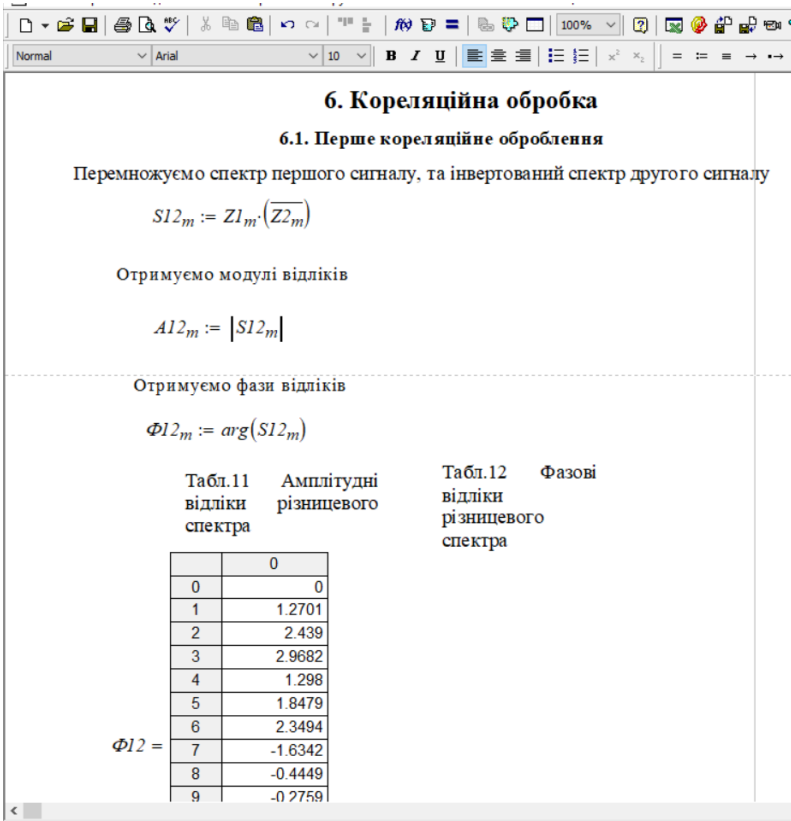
100%

Normal Arial 10 B I U

6. Кореляційна обробка

6.1. Перше кореляційне оброблення

Перемножуємо спектр першого сигналу, та інвертований спектр другого сигналу

$S12_m := Z1_m \cdot \left(\overline{Z2_m}\right)$

Отримуємо модулі відліків

$A12_m := \left|S12_m\right|$

Отримуємо фази відліків

$\Phi12_m := arg\left(S12_m\right)$

Табл.11 Амплітудні відліки різницевого спектра

Табл.12 Фазові відліки різницевого спектра

$\Phi12 =$

| | 0 |
|---|---|
| 0 | 0 |
| 1 | 1.2701 |
| 2 | 2.439 |
| 3 | 2.9682 |
| 4 | 1.298 |
| 5 | 1.8479 |
| 6 | 2.3494 |
| 7 | -1.6342 |
| 8 | -0.4449 |
| 9 | -0.2759 |